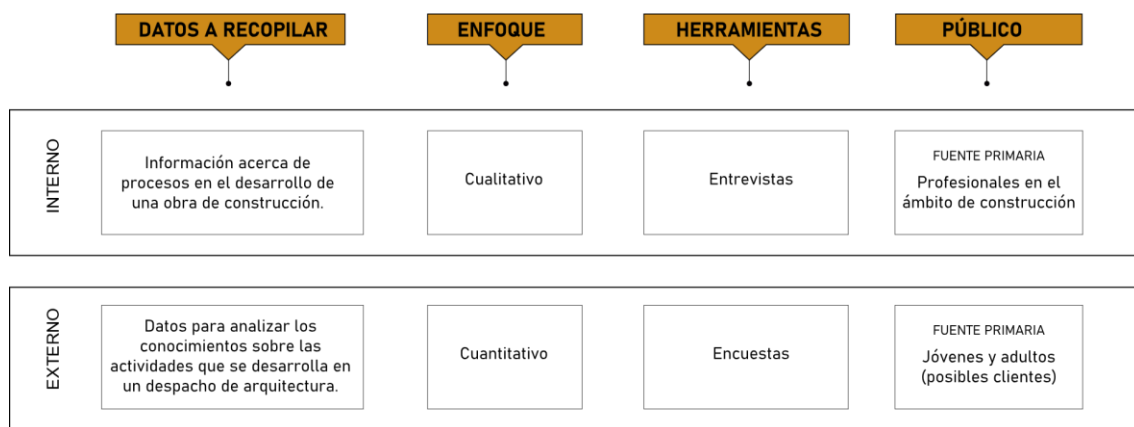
| | DATOS A RECOPILAR | ENFOQUE | HERRAMIENTAS | PÚBLICO |
|---|---|---|---|---|
| INTERNO | Información acerca de procesos en el desarrollo de una obra de construcción. | Cualitativo | Entrevistas | FUENTE PRIMARIA Profesionales en el ámbito de construcción |
| EXTERNO | Datos para analizar los conocimientos sobre las actividades que se desarrolla en un despacho de arquitectura. | Cuantitativo | Encuestas | FUENTE PRIMARIA Jóvenes y adultos (posibles clientes) |